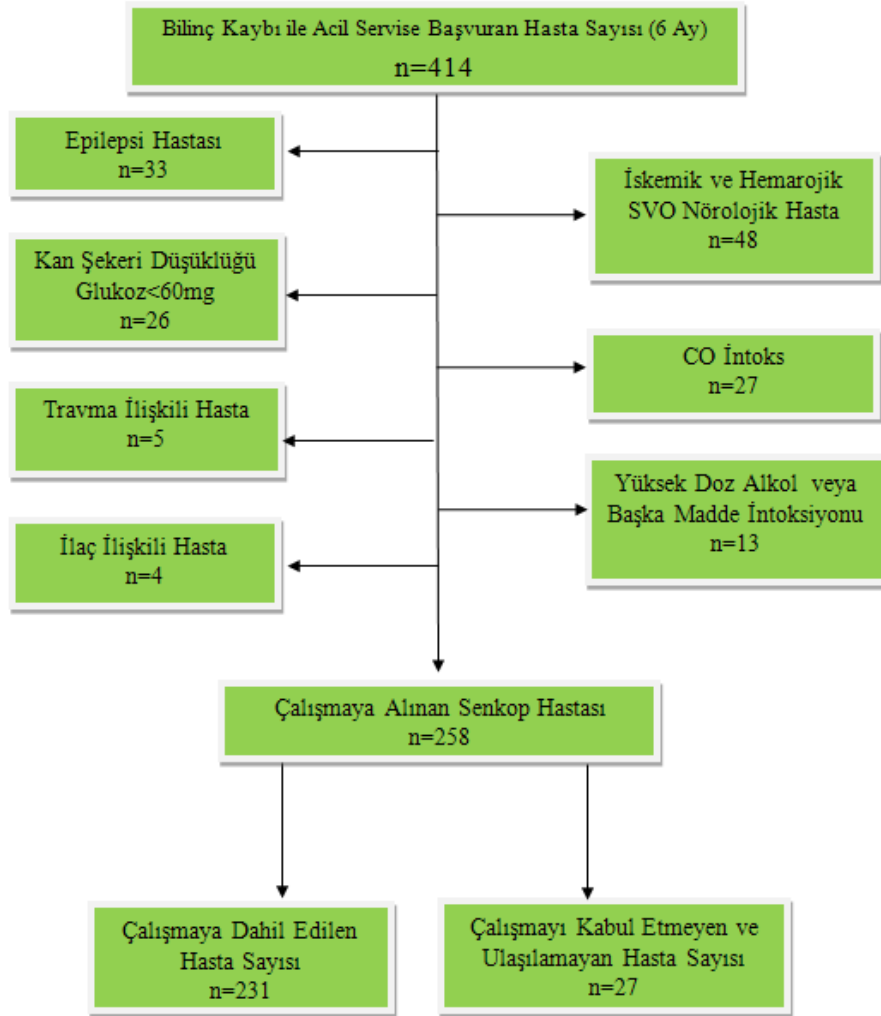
Bilinç Kaybı ile Acil Servise Başvuran Hasta Sayısı (6 Ay)
n=414

Epilepsi Hastası
n=33

İskemik ve Hemarojik SVO Nörolojik Hasta
n=48

Kan Şekeri Düşüklüğü Glukoz<60mg
n=26

CO İntoks
n=27

Travma İlişkili Hasta
n=5

Yüksek Doz Alkol veya Başka Madde İntoksiyonu
n=13

İlaç İlişkili Hasta
n=4

Çalışmaya Alınan Senkop Hastası
n=258

Çalışmaya Dahil Edilen Hasta Sayısı
n=231

Çalışmayı Kabul Etmeyen ve Ulaşılamayan Hasta Sayısı
n=27